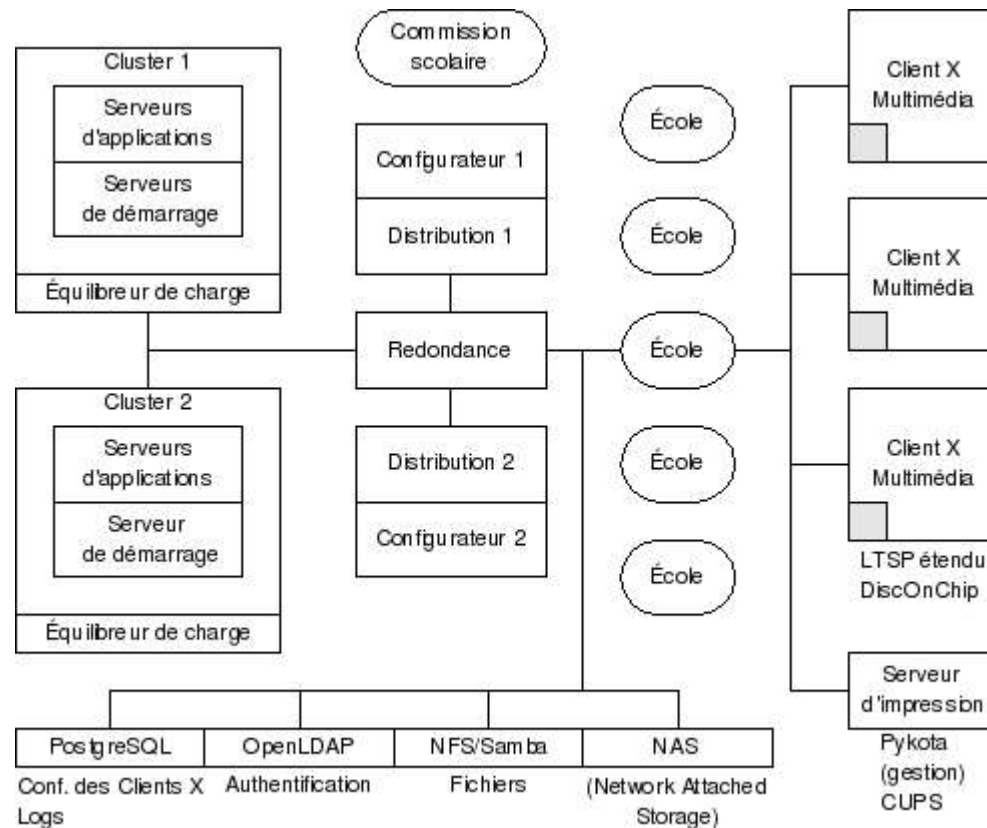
Cluster 1

Serveurs d'applications

Serveurs de démarrage

Équilibreur de charge

Cluster 2

Serveurs d'applications

Serveur de démarrage

Équilibreur de charge

Commission scolaire

Configurateur 1

Distribution 1

Redondance

Distribution 2

Configurateur 2

École

École

École

École

École

Client X Multimédia

Client X Multimédia

Client X Multimédia

LTSP étendu DiscOnChip

Serveur d'impression

Pykota (gestion) CUPS

| PostgreSQL | OpenLDAP | NFS/Samba | NAS |
|---|---|---|---|

Conf. des Clients X Logs

Authentification

Fichiers

(Network Attached Storage)